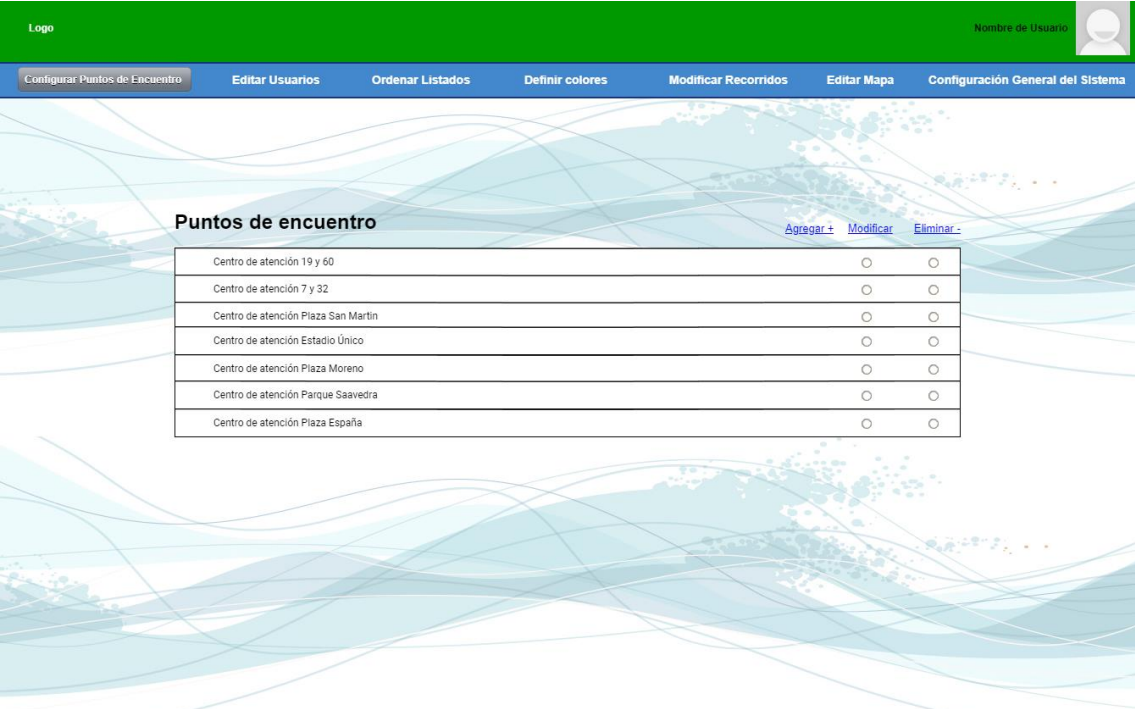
Logo

Nombre de Usuario

Configurar Puntos de Encuentro | Editar Usuarios | Ordenar Listados | Definir colores | Modificar Recorridos | Editar Mapa | Configuración General del Sistema

Puntos de encuentro

Agregar + Modificar Eliminar -

| | | |
|---|---|---|
| Centro de atención 19 y 60 | | |
| Centro de atención 7 y 32 | | |
| Centro de atención Plaza San Martín | | |
| Centro de atención Estadio Único | | |
| Centro de atención Plaza Moreno | | |
| Centro de atención Parque Saavedra | | |
| Centro de atención Plaza España | | |